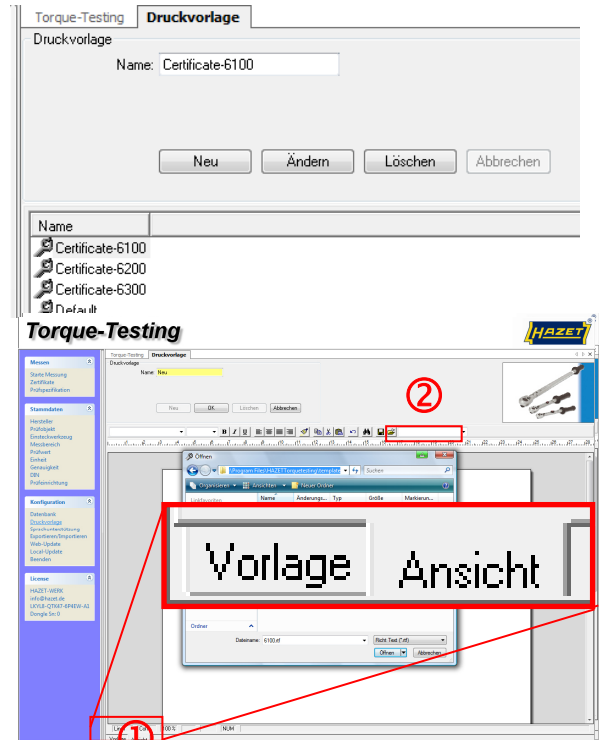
Torque-Testing | Druckvorlage

Druckvorlage

Name: Certificate-6100

Neu | Ändern | Löschen | Abbrechen

Name

Certificate-6100
Certificate-6200
Certificate-6300
Default

Torque-Testing

HAZET

Torque-Testing | Druckvorlage

Druckvorlage

Name: Neu

Neu | OK | Löschen | Abbrechen

②

Messen
Statische Messung
Zertifikate
Prüfspezifikation

Stammdaten
Hersteller
Prüfobjekt
Einsteckwerkzeug
Messbereich
Prüfwert
Einheit
Genauigkeit
DIN
Prüfeinrichtung

Konfiguration
Datenbank
Druckvorlage
Sprachunterstützung
Exportieren/Importieren
Web-Update
Local-Update
Beenden

License
HAZET-WERK
info@hazet.de
LKYUE-QTKKF-KP4EW-A1
Dongle Sn: 0

Öffnen

C:\Program Files\HAZET\torquetesting\template

Suchen

Organisieren | Ansichten | Neuer Ordner

Linkfavoriten

Name | Änderungs... | Typ | Größe | Markierun...

Ordner

Dateiname: 6100.rtf

Rich Text (*.rtf)

Öffnen | Abbrechen

Vorlage    Ansicht

①

NUM